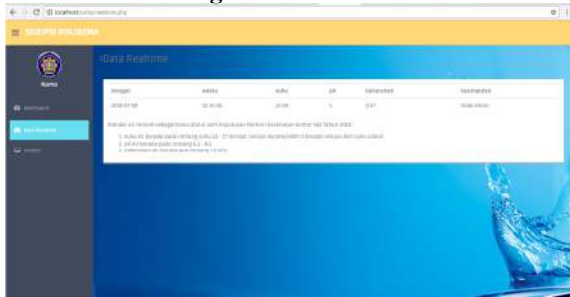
localhost

SKRIPSI POLINEMA

Nama

Dashboard

Data Realtime

Logout

Data Realtime

| Tanggal | Waktu | Suhu | pH | Kekeruhan | Kesimpulan |
|---|---|---|---|---|---|
| 2018-07-08 | 02:30:46 | 25.06 | 6 | 0.67 | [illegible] |

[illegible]

1. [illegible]
2. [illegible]
3. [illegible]